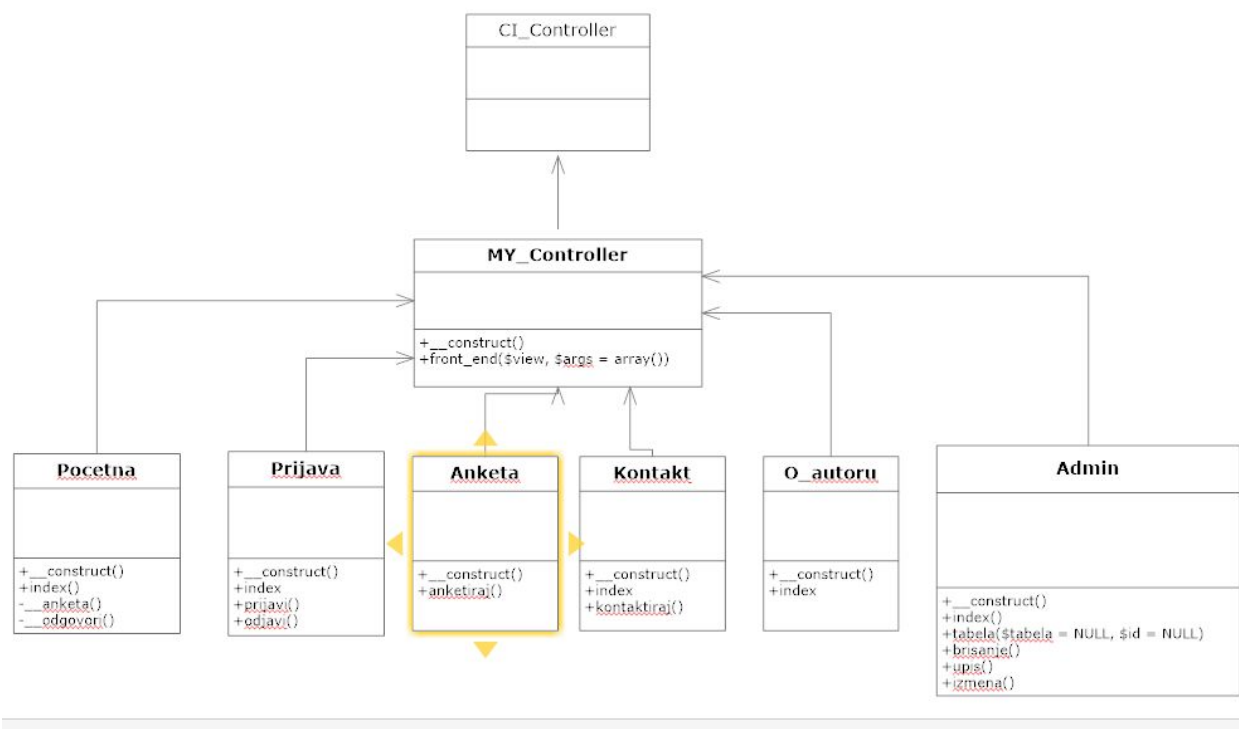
CI_Controller

MY_Controller

+__construct()
+front_end($view, $args = array())

Pocetna

+__construct()
+index()
-__anketa()
-__odgovori()

Prijava

+__construct()
+index
+prijavi()
+odjavi()

Anketa

+__construct()
+anketiraj()

Kontakt

+__construct()
+index
+kontaktiraj()

O_autoru

+__construct()
+index

Admin

+__construct()
+index()
+tabela($tabela = NULL, $id = NULL)
+brisanje()
+upis()
+izmena()